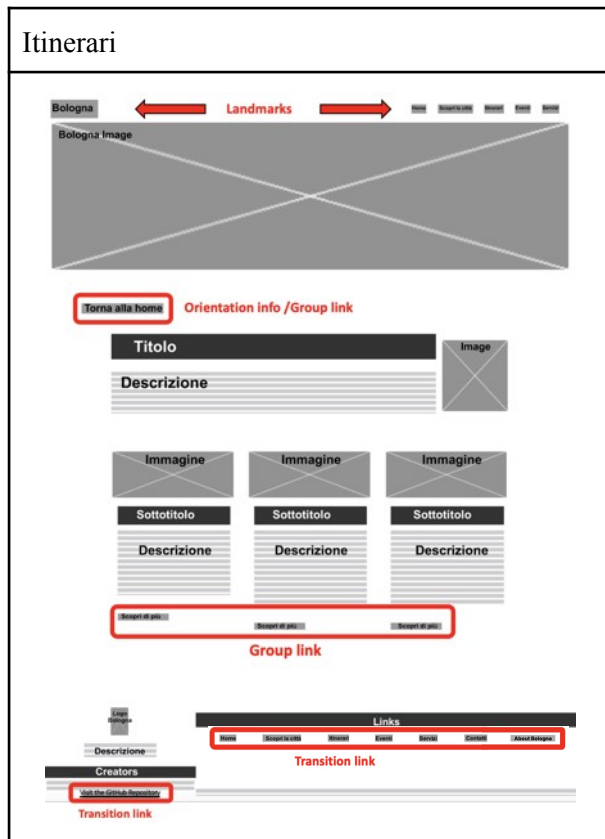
Itinerari

Bologna
Landmarks
Home Scopri la città Itinerari Eventi Servizi

Bologna Image

Torna alla home
Orientation info /Group link

Titolo
Descrizione
Image

Immagine
Sottotitolo
Descrizione

Immagine
Sottotitolo
Descrizione

Immagine
Sottotitolo
Descrizione

Scopri di più
Scopri di più
Scopri di più
Group link

Logo Bologna
Descrizione
Creators
Visit the GitHub Repository
Transition link

Links
Home Scopri la città Itinerari Eventi Servizi Contatti About Bologna
Transition link